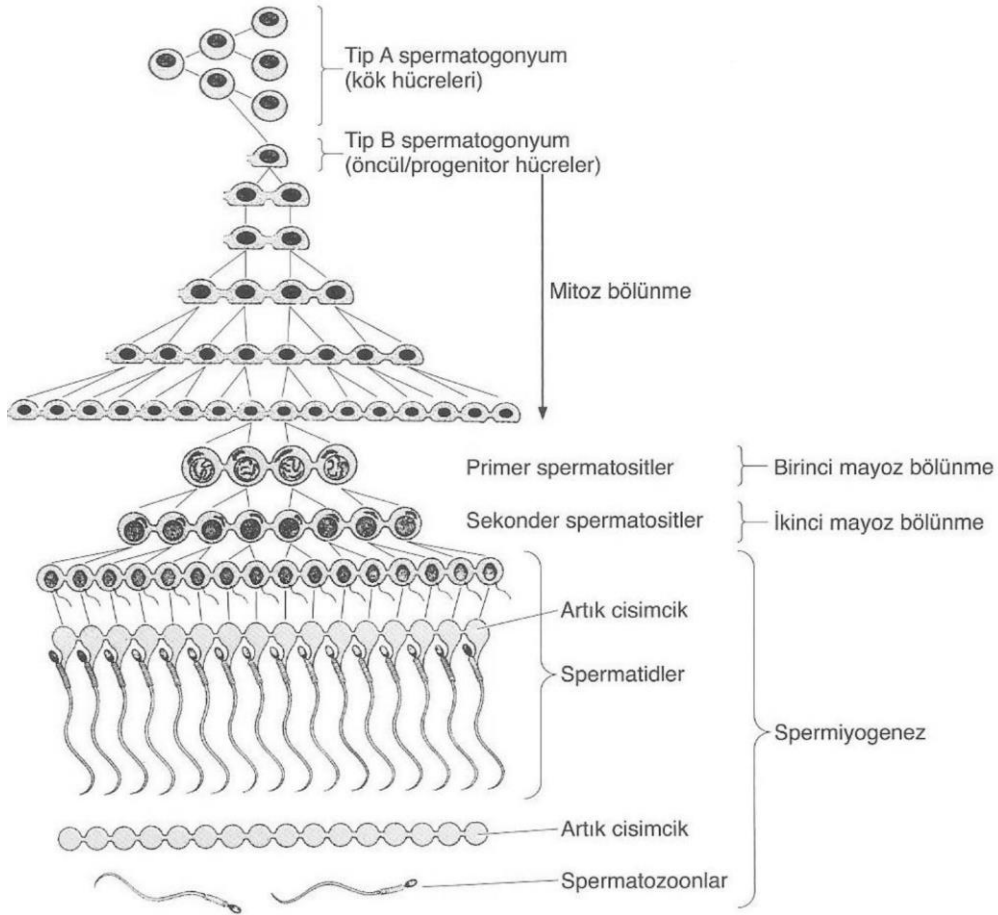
Tip A spermatogonyum
(kök hücreleri)

Tip B spermatogonyum
(öncül/progenitor hücreler)

Mitoz bölünme

Primer spermatositler

Birinci mayoz bölünme

Sekonder spermatositler

İkinci mayoz bölünme

Artık cisimcik

Spermatidler

Spermiyogenez

Artık cisimcik

Spermatozoonlar